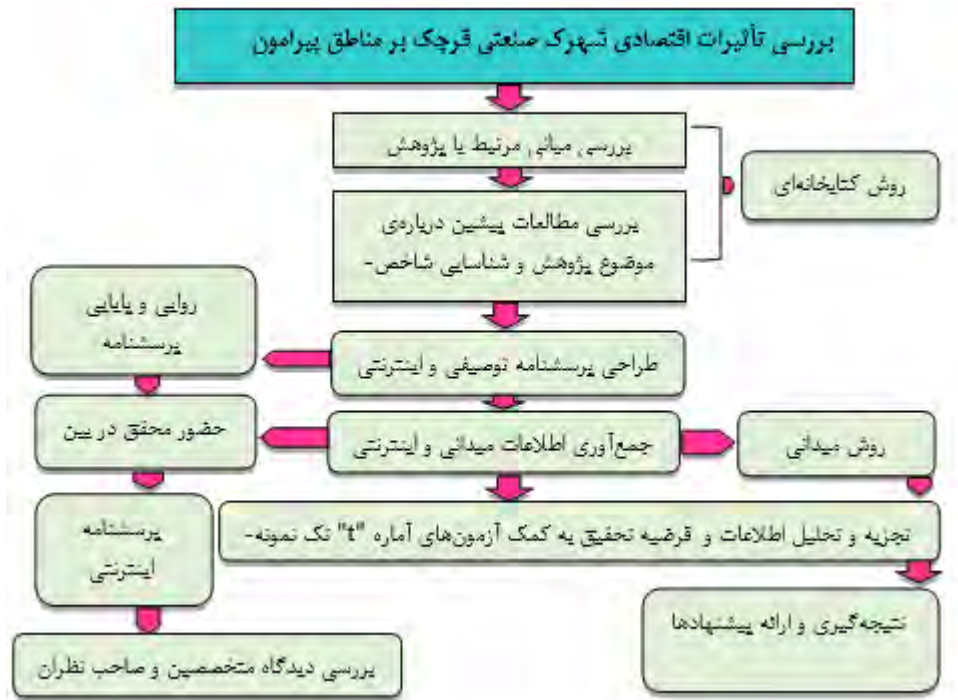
بررسی تأثیرات اقتصادی شهرک صنعتی قرچک بر مناطق پیرامون

بررسی مبانی مرتبط با پژوهش

روش کتابخانه‌ای

بررسی مطالعات پیشین درباره‌ی موضوع پژوهش و شناسایی شاخص-

روایی و پایایی پرسشنامه

طراحی پرسشنامه توصیفی و اینترنتی

حضور محقق در بین

جمع‌آوری اطلاعات میدانی و اینترنتی

روش میدانی

پرسشنامه اینترنتی

تجزیه و تحلیل اطلاعات و فرضیه تحقیق به کمک آزمون‌های آماره "t" تک نمونه-

نتیجه‌گیری و ارائه پیشنهادها

بررسی دیدگاه متخصصین و صاحب نظران